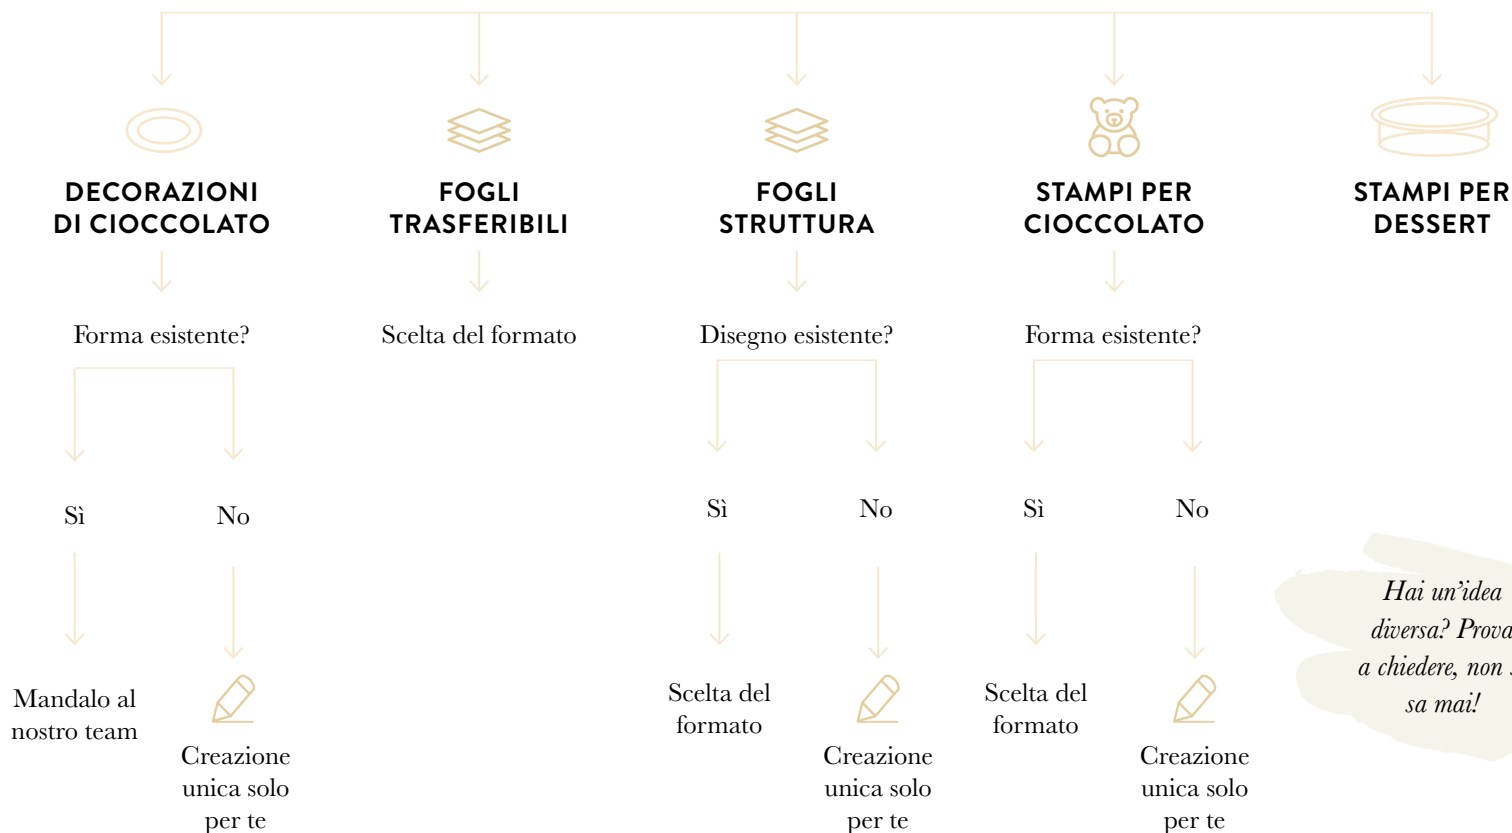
DECORAZIONI DI CIOCCOLATO

Forma esistente?

Sì

Mandalo al nostro team

No

Creazione unica solo per te

FOGLI TRASFERIBILI

Scelta del formato

FOGLI STRUTTURA

Disegno esistente?

Sì

Scelta del formato

No

Creazione unica solo per te

STAMPI PER CIOCCOLATO

Forma esistente?

Sì

Scelta del formato

No

Creazione unica solo per te

STAMPI PER DESSERT

Hai un'idea diversa? Prova a chiedere, non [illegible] sa mai!